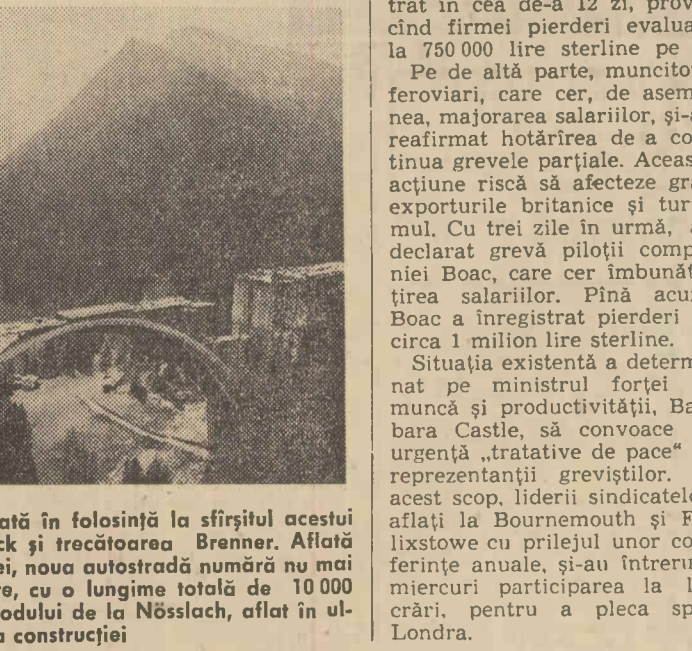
ată în folosință la sfîrșitul acestui ck și trecătoarea Brenner. Aflată ei, noua autostradă numără nu mai re, cu o lungime totală de 10 000 odului de la Nösslach, aflat în ul- a construcției

trat în cea de-a 12 zi, prov cînd firmei pierderi evalua la 750 000 lire sterline pe

Pe de altă parte, muncito feroviari, care cer, de asem nea, majorarea salariilor, și-a reafirmat hotărîrea de a co tinua grevele parțiale. Aceas acțiune riscă să afecteze gr exporturile britanice și tur mul. Cu trei zile în urmă, declarat grevă piloții comp niei Boac, care cer îmbunăt țirea salariilor. Pînă acu Boac a înregistrat pierderi circa 1 milion lire sterline.

Situația existentă a determ nat pe ministrul forței muncă și productivității, Ba bara Castle, să convoace urgență „tratative de pace" reprezentanții greviștilor. acest scop, liderii sindicatel aflați la Bournemouth și F lixstowe cu prilejul unor co ferințe anuale, și-au întreru miercuri participarea la l crări, pentru a pleca sp Londra.